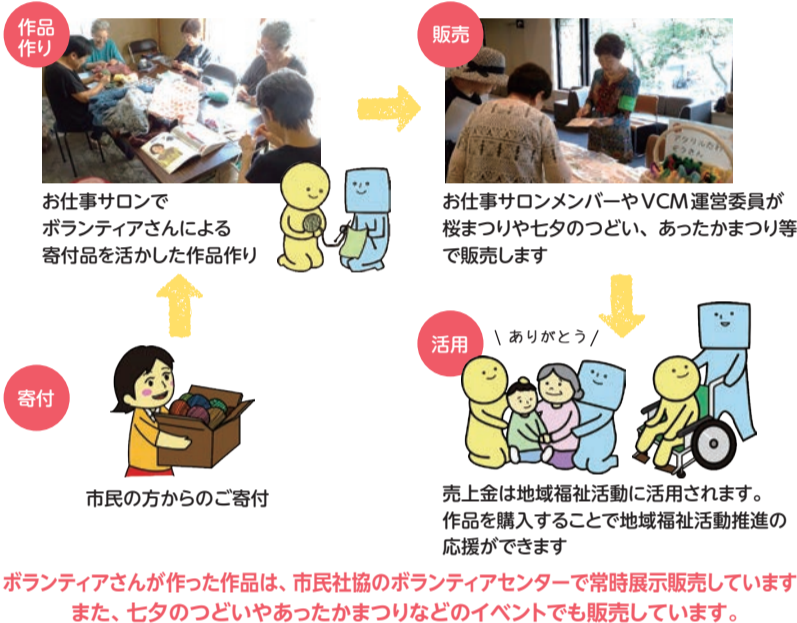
作品作り

お仕事サロンでボランティアさんによる寄付品を活かした作品作り

販売

お仕事サロンメンバーやVCM運営委員が桜まつりや七夕のつどい、あったかまつり等で販売します

寄付

市民の方からのご寄付

活用

ありがとう

売上金は地域福祉活動に活用されます。作品を購入することで地域福祉活動推進の応援ができます

ボランティアさんが作った作品は、市民社協のボランティアセンターで常時展示販売しています
また、七夕のつどいやあったかまつりなどのイベントでも販売しています。